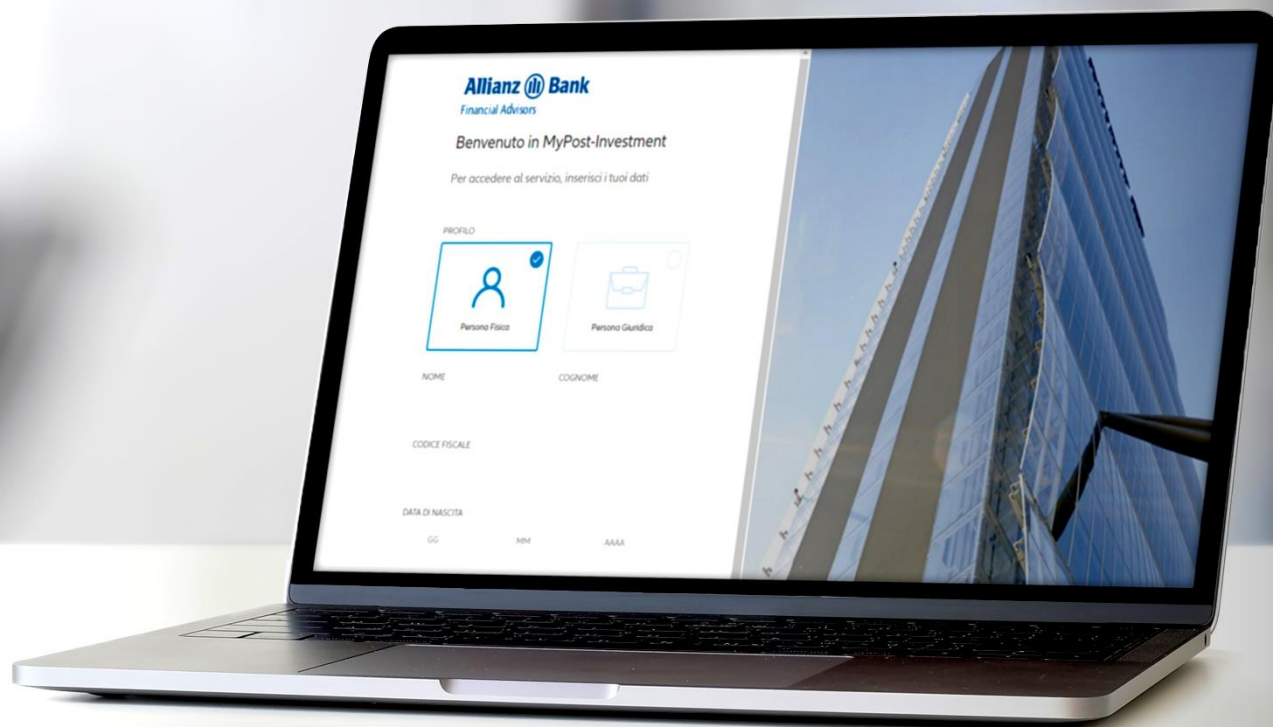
Allianz Bank
Financial Advisors

Benvenuto in MyPost-Investment

Per accedere al servizio, inserisci i tuoi dati

PROFILO

Persona Fisica

Persona Giuridica

NOME

COGNOME

CODICE FISCALE

DATA DI NASCITA

GG

MM

AAAA